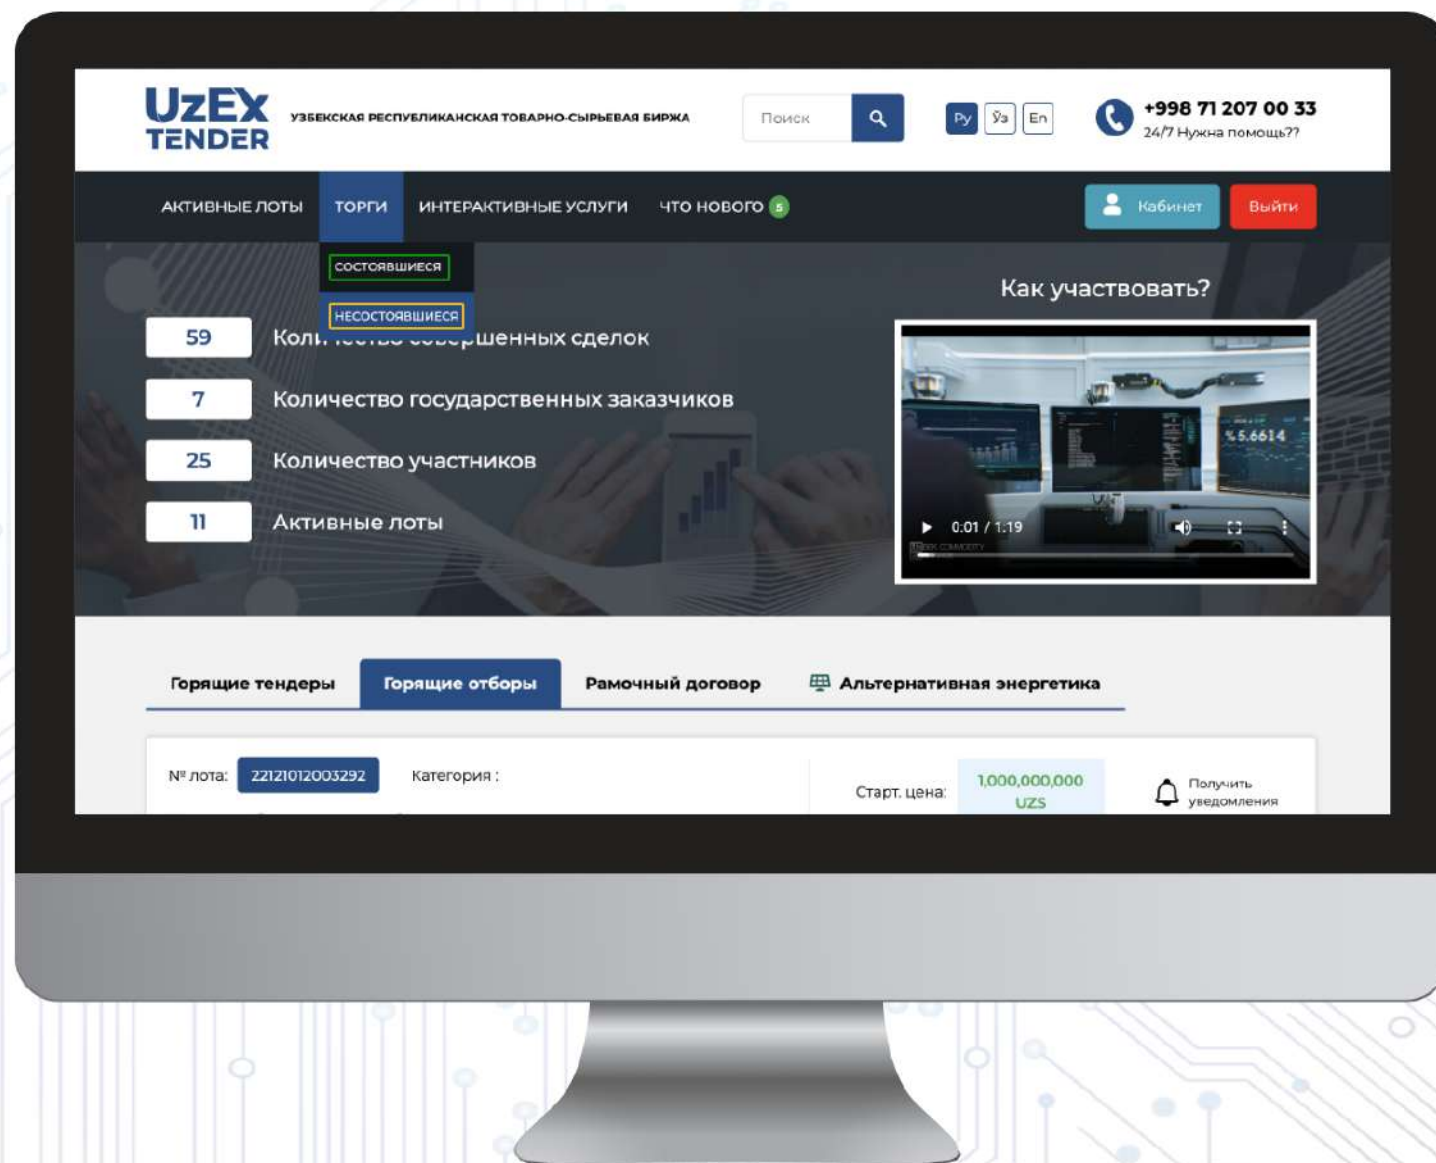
UzEX TENDER

УЗБЕКСКАЯ РЕСПУБЛИКАНСКАЯ ТОВАРНО-СЫРЬЕВАЯ БИРЖА

Поиск

Ру Ўз En

+998 71 207 00 33
24/7 Нужна помощь??

АКТИВНЫЕ ЛОТЫ ТОРГИ ИНТЕРАКТИВНЫЕ УСЛУГИ ЧТО НОВОГО 5

Кабинет Выйти

СОСТОЯВШИЕСЯ
НЕСОСТОЯВШИЕСЯ

59 Кол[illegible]шенных сделок
7 Количество государственных заказчиков
25 Количество участников
11 Активные лоты

Как участвовать?

%5.6614

0:01 / 1:19

Горящие тендеры | Горящие отборы | Рамочный договор | Альтернативная энергетика

№ лота: 22121012003292 Категория :

Старт. цена: 1,000,000,000 UZS

Получить уведомления